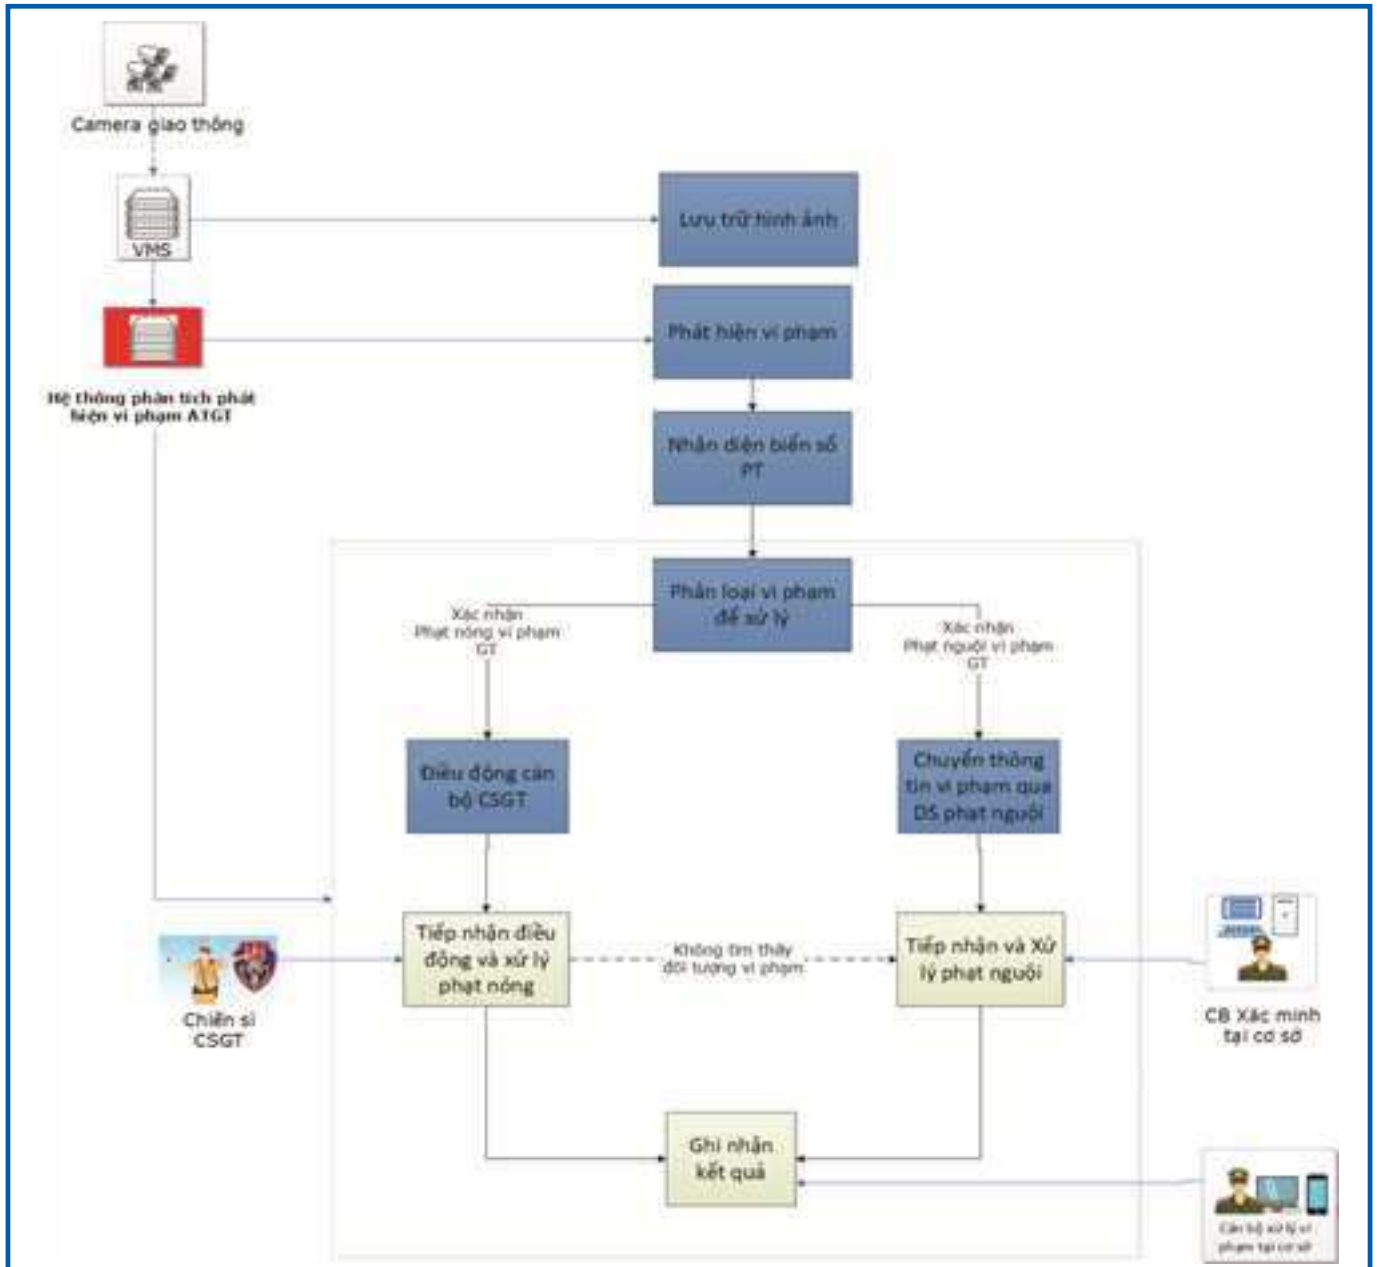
Camera giao thông

VMS

Lưu trữ hình ảnh

Hệ thống phân tích phát hiện vi phạm ATGT

Phát hiện vi phạm

Nhận diện biển số PT

Phân loại vi phạm để xử lý

Xác nhận Phạt nóng vi phạm GT

Xác nhận Phạt nguội vi phạm GT

Điều động cán bộ CSGT

Chuyển thông tin vi phạm qua DS phạt nguội

Chiến sĩ CSGT

Tiếp nhận điều động và xử lý phạt nóng

Không tìm thấy đối tượng vi phạm

Tiếp nhận và Xử lý phạt nguội

CB Xác minh tại cơ sở

Ghi nhận kết quả

Cán bộ xử lý vi phạm tại cơ sở